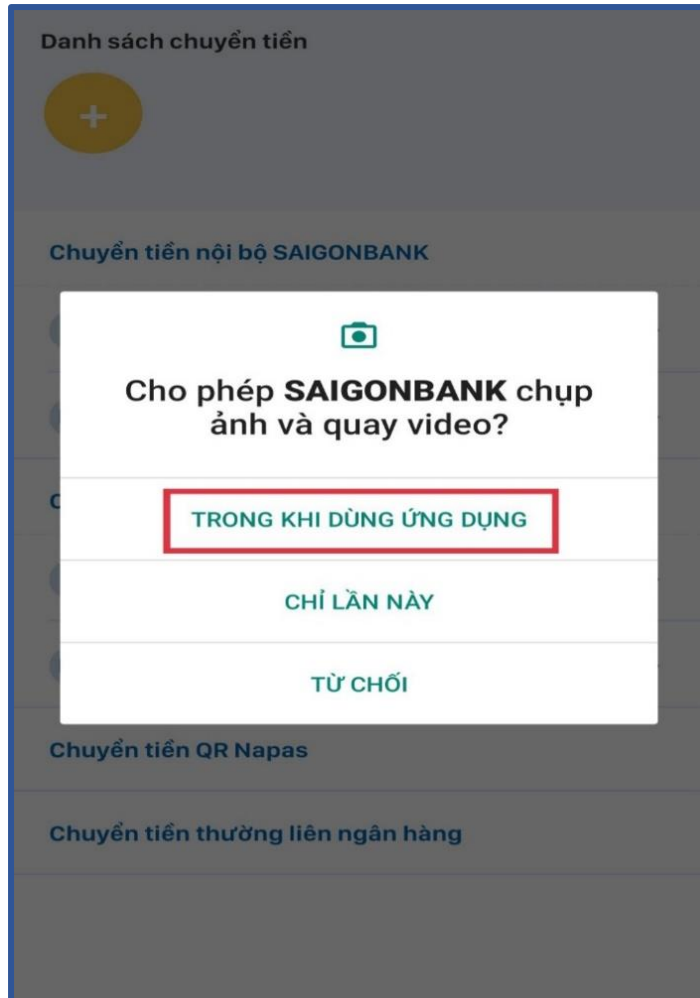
Danh sách chuyển tiền

+

Chuyển tiền nội bộ SAIGONBANK

Cho phép **SAIGONBANK** chụp ảnh và quay video?

TRONG KHI DÙNG ỨNG DỤNG

CHỈ LẦN NÀY

TỪ CHỐI

Chuyển tiền QR Napas

Chuyển tiền thường liên ngân hàng